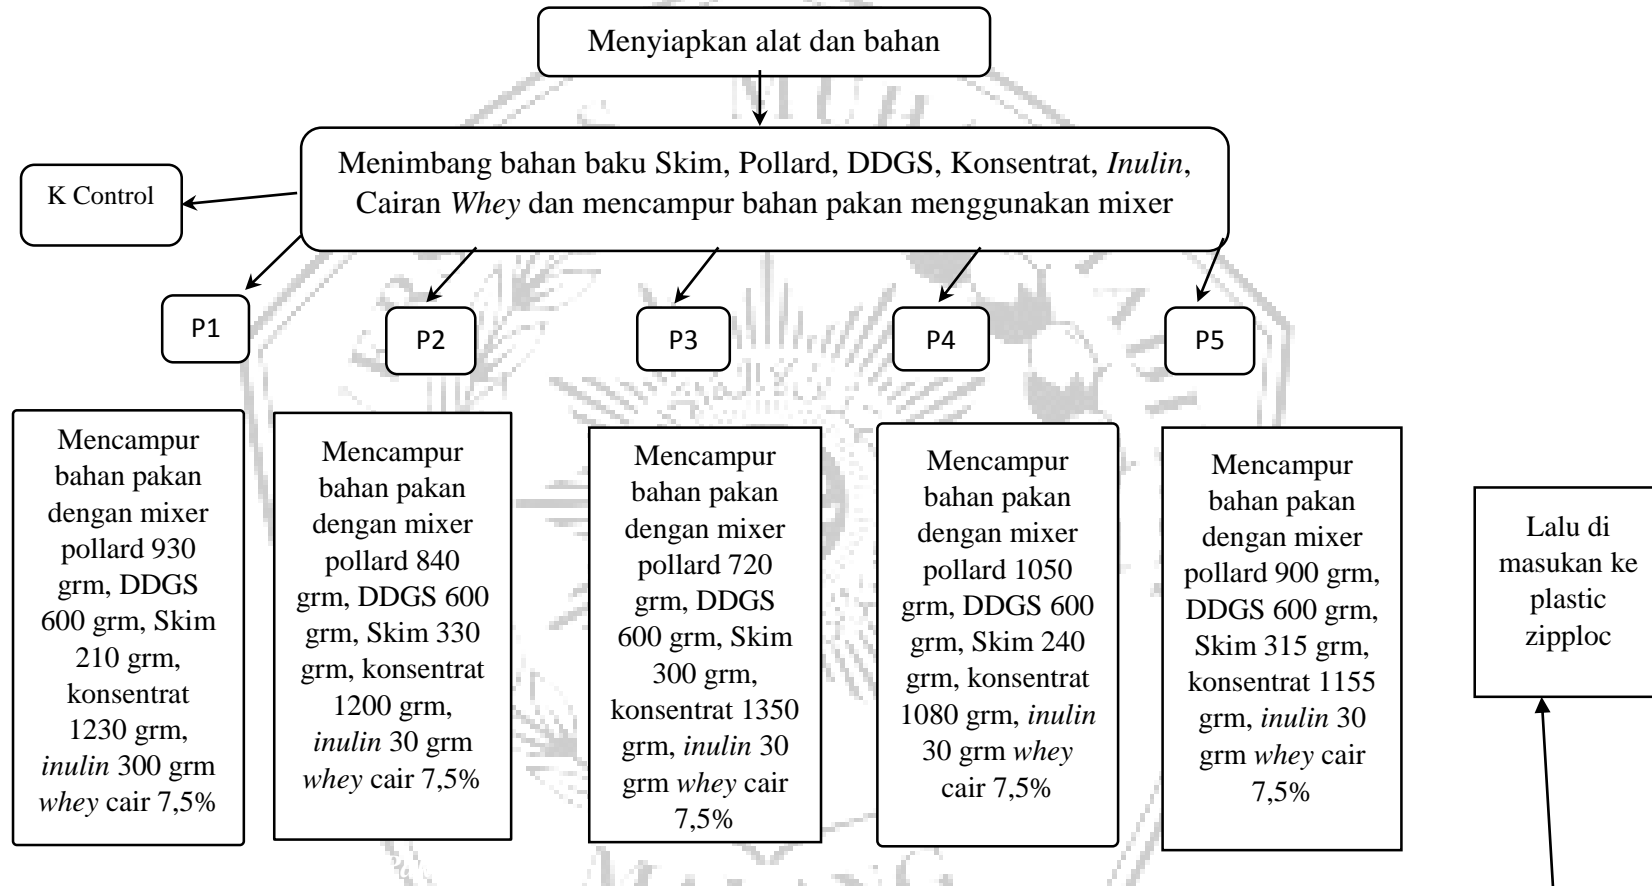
Menyiapkan alat dan bahan

Menimbang bahan baku Skim, Pollard, DDGS, Konsentrat, *Inulin*, Cairan *Whey* dan mencampur bahan pakan menggunakan mixer

K Control

P1

P2

P3

P4

P5

Mencampur bahan pakan dengan mixer pollard 930 grm, DDGS 600 grm, Skim 210 grm, konsentrat 1230 grm, *inulin* 300 grm *whey* cair 7,5%

Mencampur bahan pakan dengan mixer pollard 840 grm, DDGS 600 grm, Skim 330 grm, konsentrat 1200 grm, *inulin* 30 grm *whey* cair 7,5%

Mencampur bahan pakan dengan mixer pollard 720 grm, DDGS 600 grm, Skim 300 grm, konsentrat 1350 grm, *inulin* 30 grm *whey* cair 7,5%

Mencampur bahan pakan dengan mixer pollard 1050 grm, DDGS 600 grm, Skim 240 grm, konsentrat 1080 grm, *inulin* 30 grm *whey* cair 7,5%

Mencampur bahan pakan dengan mixer pollard 900 grm, DDGS 600 grm, Skim 315 grm, konsentrat 1155 grm, *inulin* 30 grm *whey* cair 7,5%

Lalu di masukan ke plastic zipploc